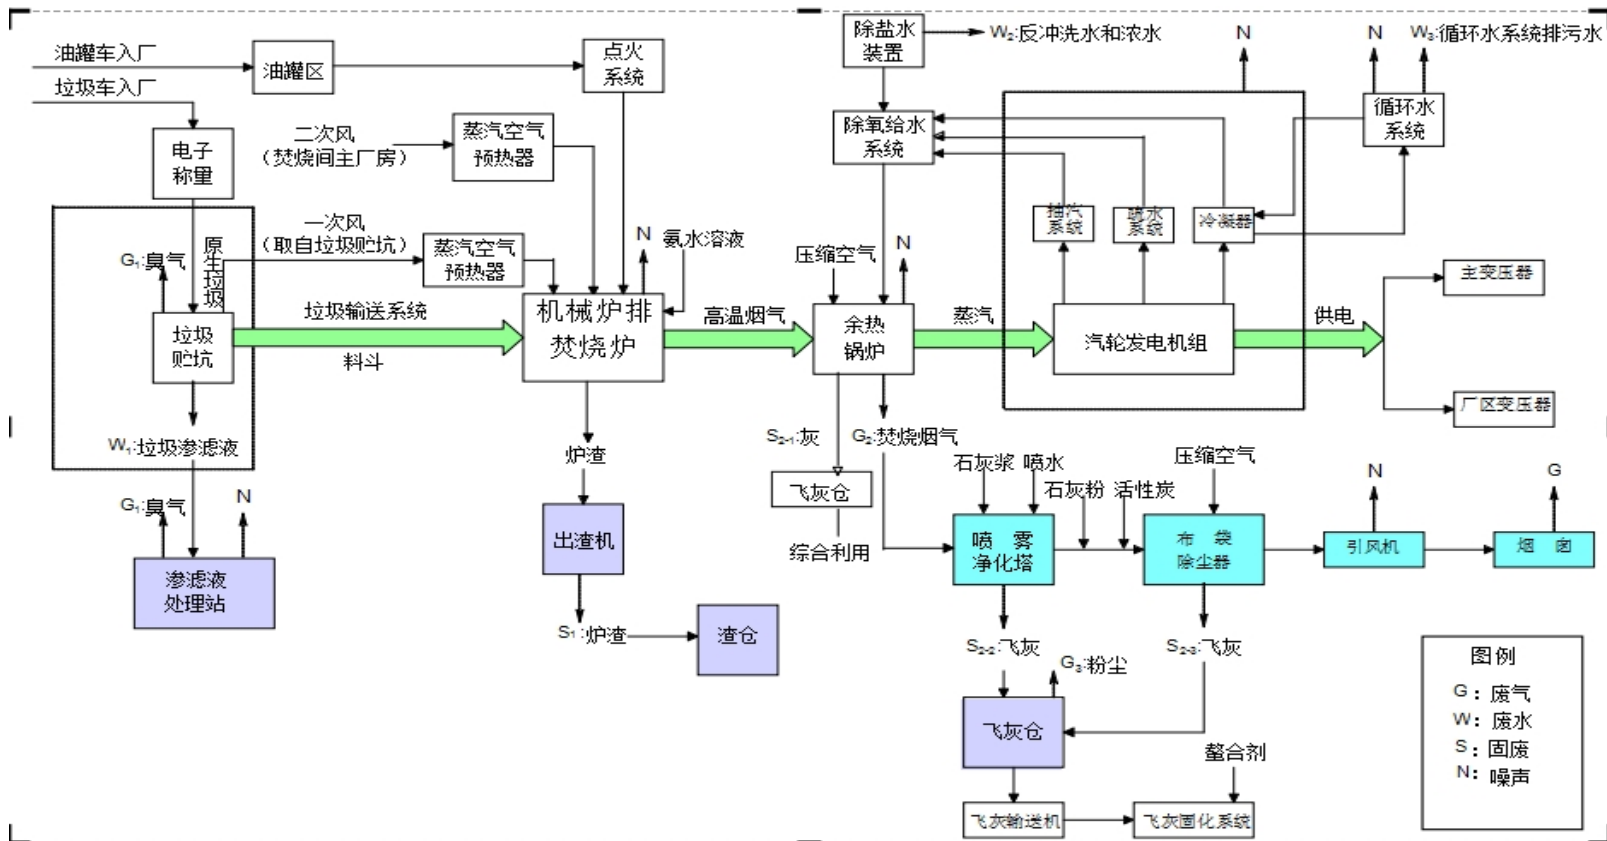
油罐车入厂
垃圾车入厂
油罐区
点火系统
除盐水装置
$W_2$:反冲洗水和浓水
N
N
$W_3$:循环水系统排污水
二次风（焚烧间主厂房）
蒸汽空气预热器
电子称量
除氧给水系统
循环水系统
一次风（取自垃圾贮坑）
蒸汽空气预热器
N
氨水溶液
$G_1$:臭气
原生垃圾
抽汽系统
疏水系统
冷凝器
压缩空气
N
主变压器
垃圾输送系统
机械炉排焚烧炉
高温烟气
余热锅炉
蒸汽
汽轮发电机组
供电
垃圾贮坑
料斗
厂区变压器
$W_1$:垃圾渗滤液
炉渣
$S_{2-1}$:灰
$G_2$:焚烧烟气
石灰浆
喷水
压缩空气
石灰粉
活性炭
N
G
$G_1$:臭气
N
飞灰仓
渗滤液处理站
出渣机
综合利用
喷雾净化塔
布袋除尘器
引风机
烟囱
$S_1$:炉渣
渣仓
$S_{2-2}$:飞灰
$S_{2-3}$:飞灰
$G_3$:粉尘
图例
G：废气
W：废水
S：固废
N：噪声
飞灰仓
螯合剂
飞灰输送机
飞灰固化系统